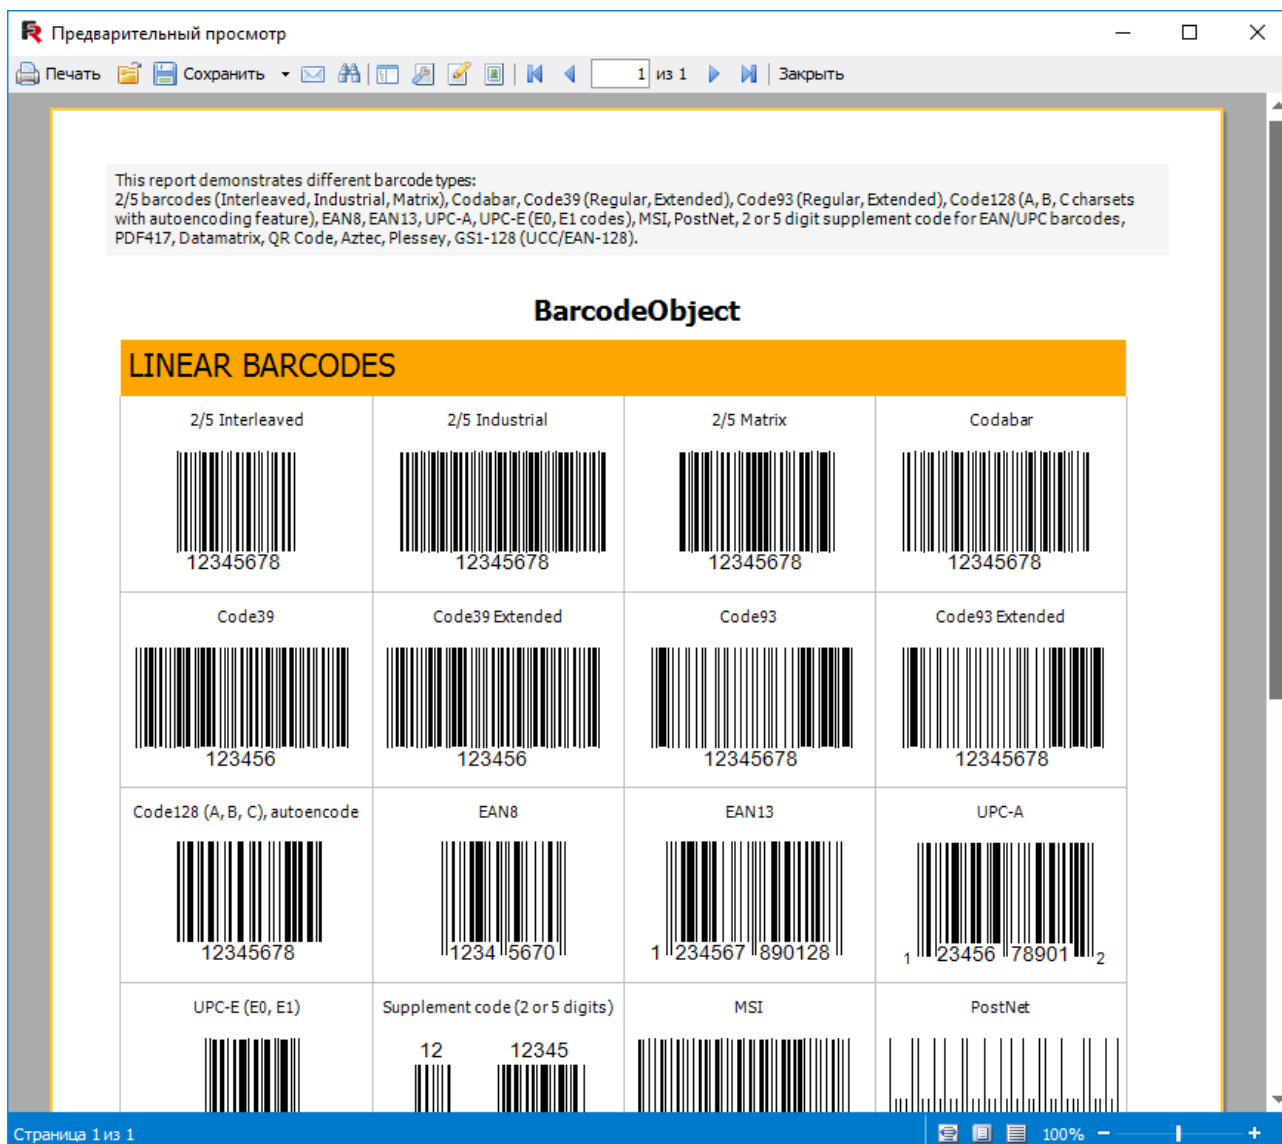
Предварительный просмотр

Печать Сохранить 1 из 1 Закрыть

This report demonstrates different barcode types:
2/5 barcodes (Interleaved, Industrial, Matrix), Codabar, Code39 (Regular, Extended), Code93 (Regular, Extended), Code128 (A, B, C charsets with autoencoding feature), EAN8, EAN13, UPC-A, UPC-E (E0, E1 codes), MSI, PostNet, 2 or 5 digit supplement code for EAN/UPC barcodes, PDF417, Datamatrix, QR Code, Aztec, Plessey, GS1-128 (UCC/EAN-128).

BarcodeObject

LINEAR BARCODES

| 2/5 Interleaved | 2/5 Industrial | 2/5 Matrix | Codabar |
|---|---|---|---|
| 12345678 | 12345678 | 12345678 | 12345678 |
| Code39 | Code39 Extended | Code93 | Code93 Extended |
| 123456 | 123456 | 12345678 | 12345678 |
| Code128 (A, B, C), autoencode | EAN8 | EAN13 | UPC-A |
| 12345678 | 1234 5670 | 1 234567 890128 | 1 23456 78901 2 |
| UPC-E (E0, E1) | Supplement code (2 or 5 digits) | MSI | PostNet |
| | 12 12345 | | |

Страница 1 из 1 100% − +